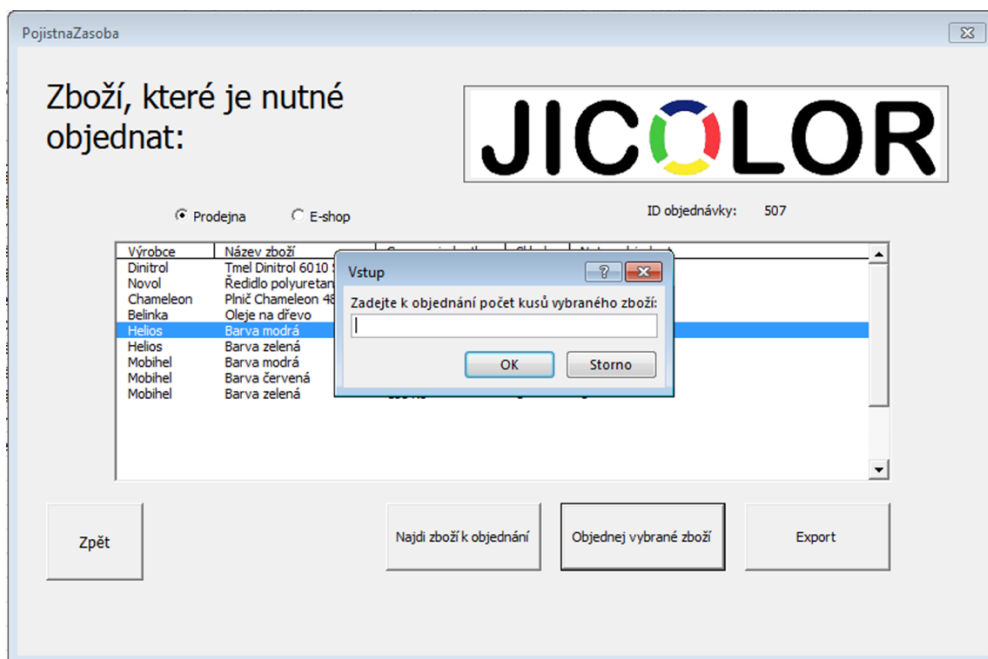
PojistnaZasoba

Zboží, které je nutné objednat:

JICOLOR

Prodejna

E-shop

ID objednávky: 507

| Výrobce | Název zboží |
|---|---|
| Dinitrol | Tmel Dinitrol 6010 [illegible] |
| Novol | Ředidlo polyuretan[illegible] |
| Chameleon | Plnič Chameleon 4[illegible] |
| Belinka | Oleje na dřevo |
| Helios | Barva modrá |
| Helios | Barva zelená |
| Mobihel | Barva modrá |
| Mobihel | Barva červená |
| Mobihel | Barva zelená |

Vstup

?

Zadejte k objednání počet kusů vybraného zboží:

OK

Storno

Zpět

Najdi zboží k objednání

Objednej vybrané zboží

Export